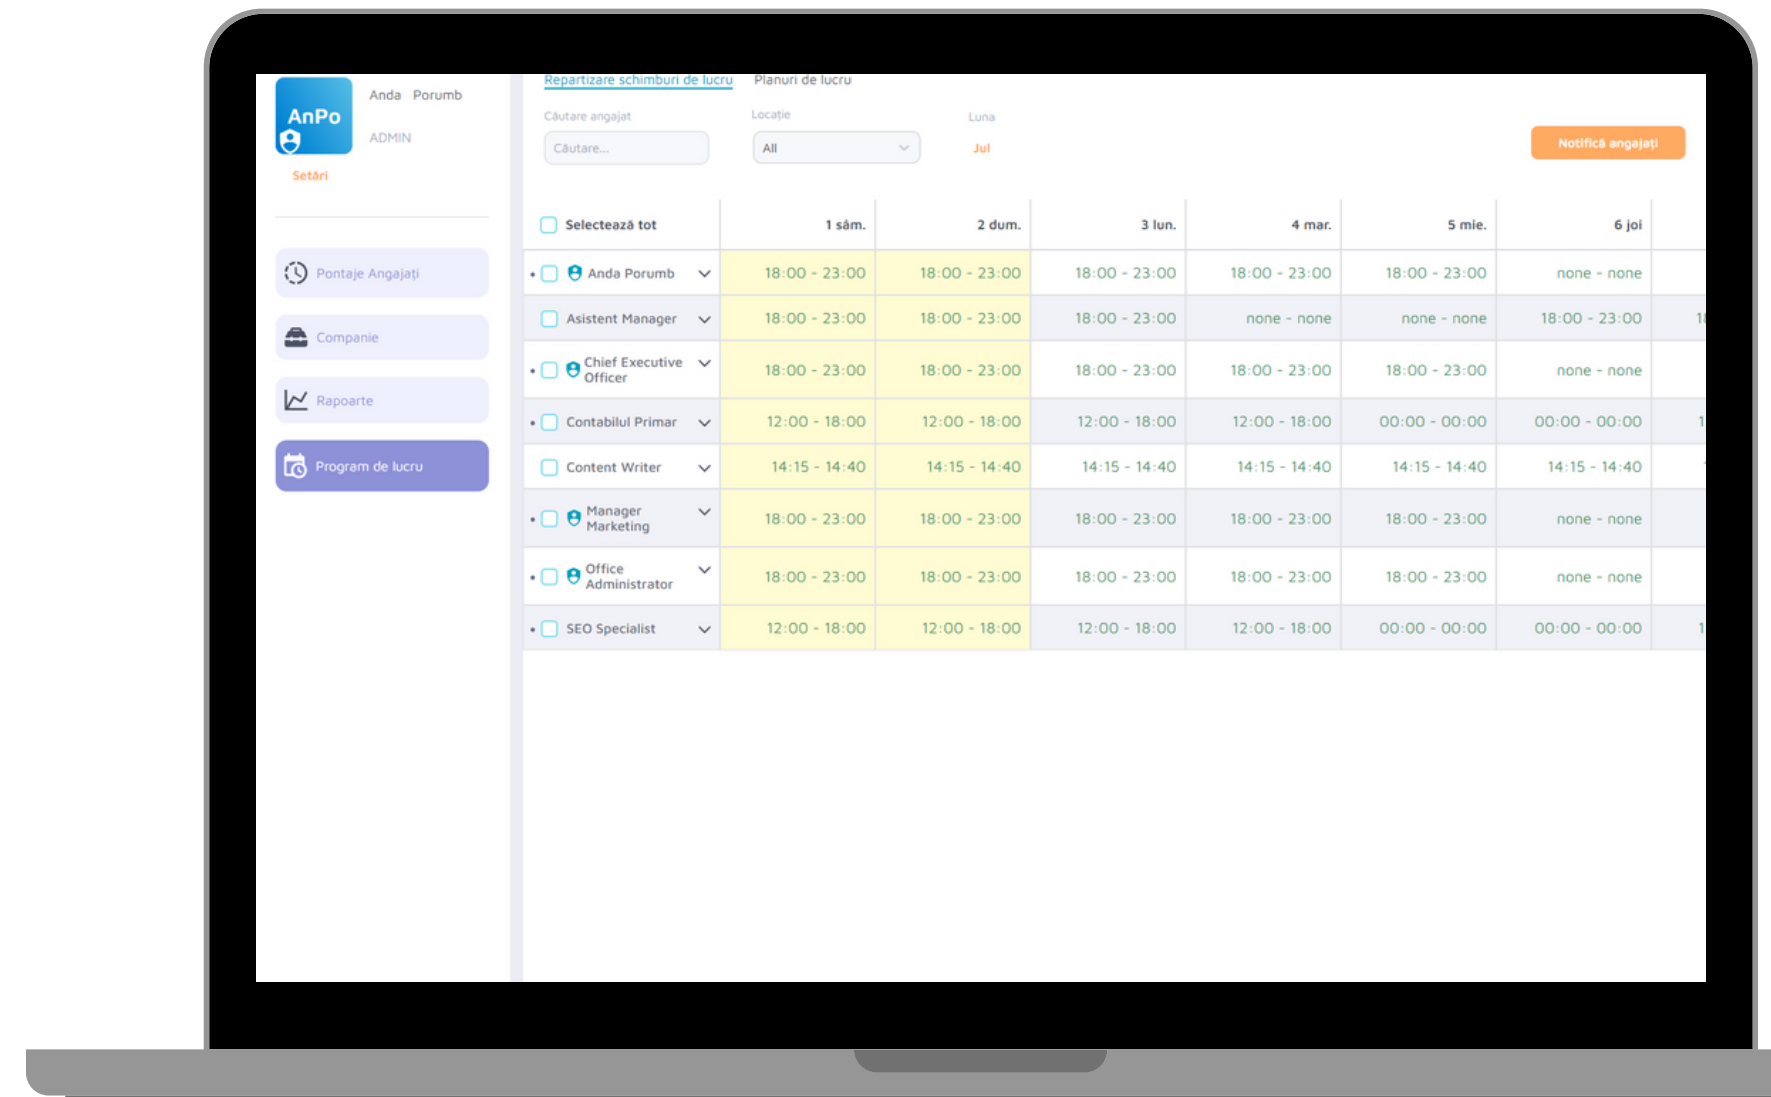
AnPo

Anda Porumb

ADMIN

Setări

Pontaje Angajați

Companie

Rapoarte

Program de lucru

Repartizare schimburi de lucru

Planuri de lucru

Căutare angajat

Căutare...

Locație

All

Luna

Jul

Notifică angajați

| Selectează tot | 1 sâm. | 2 dum. | 3 lun. | 4 mar. | 5 mie. | 6 joi |
|---|---|---|---|---|---|---|
| Anda Porumb | 18:00 - 23:00 | 18:00 - 23:00 | 18:00 - 23:00 | 18:00 - 23:00 | 18:00 - 23:00 | none - none |
| Asistent Manager | 18:00 - 23:00 | 18:00 - 23:00 | 18:00 - 23:00 | none - none | none - none | 18:00 - 23:00 |
| Chief Executive Officer | 18:00 - 23:00 | 18:00 - 23:00 | 18:00 - 23:00 | 18:00 - 23:00 | 18:00 - 23:00 | none - none |
| Contabilul Primar | 12:00 - 18:00 | 12:00 - 18:00 | 12:00 - 18:00 | 12:00 - 18:00 | 00:00 - 00:00 | 00:00 - 00:00 |
| Content Writer | 14:15 - 14:40 | 14:15 - 14:40 | 14:15 - 14:40 | 14:15 - 14:40 | 14:15 - 14:40 | 14:15 - 14:40 |
| Manager Marketing | 18:00 - 23:00 | 18:00 - 23:00 | 18:00 - 23:00 | 18:00 - 23:00 | 18:00 - 23:00 | none - none |
| Office Administrator | 18:00 - 23:00 | 18:00 - 23:00 | 18:00 - 23:00 | 18:00 - 23:00 | 18:00 - 23:00 | none - none |
| SEO Specialist | 12:00 - 18:00 | 12:00 - 18:00 | 12:00 - 18:00 | 12:00 - 18:00 | 00:00 - 00:00 | 00:00 - 00:00 |